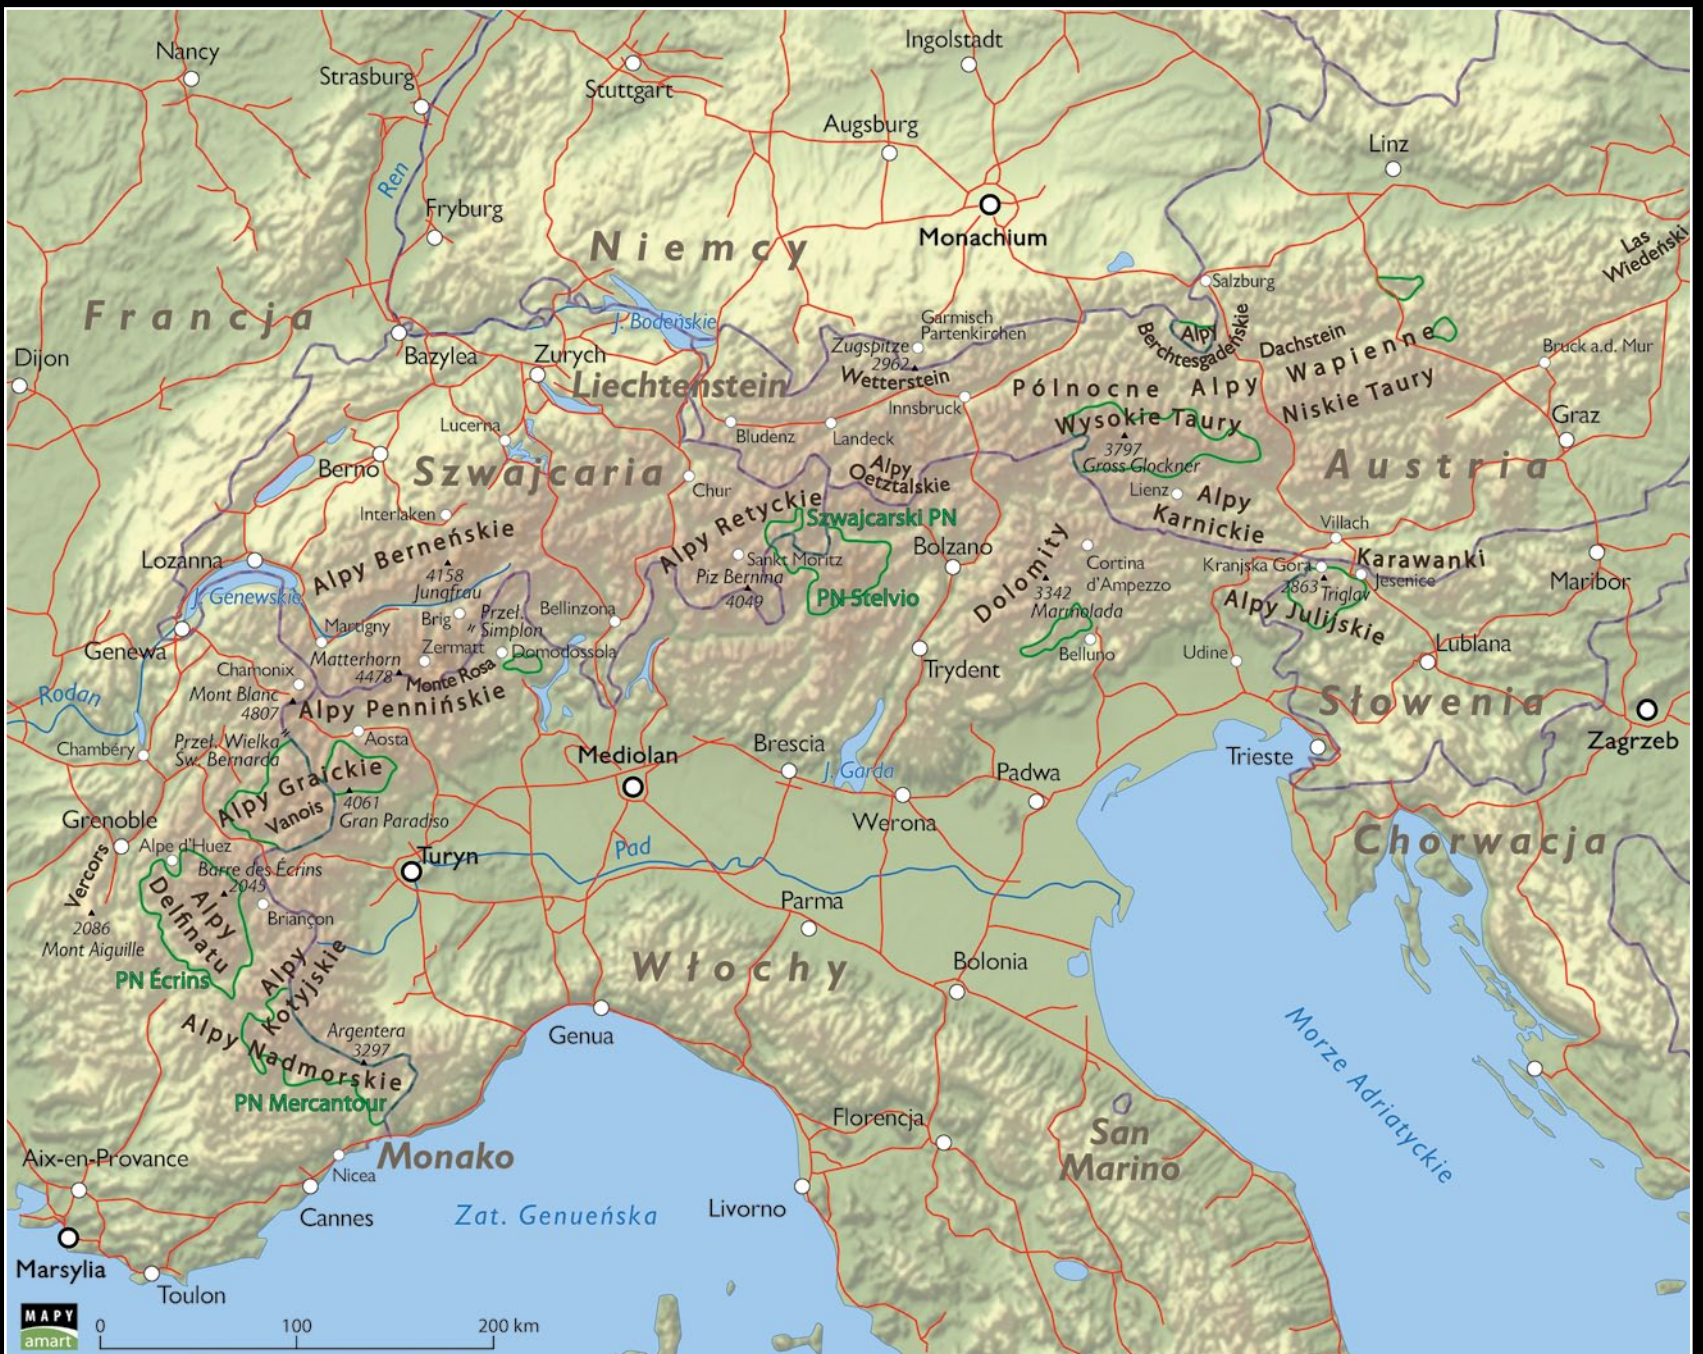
Nancy
Strasburg
Stuttgart
Ingolstadt
Augsburg
Linz
Ren
Fryburg
Niemcy
Monachium
Las Wiedeński
Salzburg
Francja
J. Bodeńskie
Garmisch Partenkirchen
Alpy Berchtesgadeńskie
Dachstein
Alpy Wapienne
Dijon
Bazylea
Zurych
Liechtenstein
Zugspitze 2962
Wetterstein
Północne Alpy
Niskie Taury
Bruck a.d. Mur
Innsbruck
Wysokie Taury
Graz
Lucerna
Bludenz
Landeck
3797 Gross Glockner
Berno
Szwajcaria
Alpy Oetztalskie
Austria
Chur
Lienz
Alpy Karnickie
Interlaken
Alpy Retyckie
Szwajcarski PN
Villach
Alpy Berneńskie
Bolzano
Dolomity
Cortina d'Ampezzo
Kranjska Gora
Karawanki
Lozanna
Sankt Moritz
Jesenice
Maribor
4158 Jungfrau
Piz Bernina 4049
2863 Triglav
J. Genewskie
Bellinzona
PN Stelvio
3342 Marmolada
Alpy Julijskie
Martigny
Brig
Przeł. Simplon
Lublana
Genewa
Zermatt
Domodossola
Belluno
Udine
Chamonix
Matterhorn 4478
Monte Rosa
Trydent
Rodan
Mont Blanc 4807
Alpy Pennińskie
Słowenia
Zagrzeb
Aosta
Chambéry
Przeł. Wielka Św. Bernarda
Brescia
Trieste
Mediolan
Alpy Graickie
J. Garda
Padwa
Vanois
4061 Gran Paradiso
Werona
Grenoble
Chorwacja
Alpe d'Huez
Vercors
Barre des Écrins 4102
Turyn
Pad
Alpy Delfinatu
Briançon
2086 Mont Aiguille
Parma
Alpy Kotyjskie
Włochy
Bolonia
PN Écrins
Argentera 3297
Genua
Alpy Nadmorskie
Morze Adriatyckie
PN Mercantour
San Marino
Florencja
Monako
Aix-en-Provance
Nicea
Cannes
Zat. Genueńska
Livorno
Marsylia
Toulon
MAPY amart
0
100
200 km